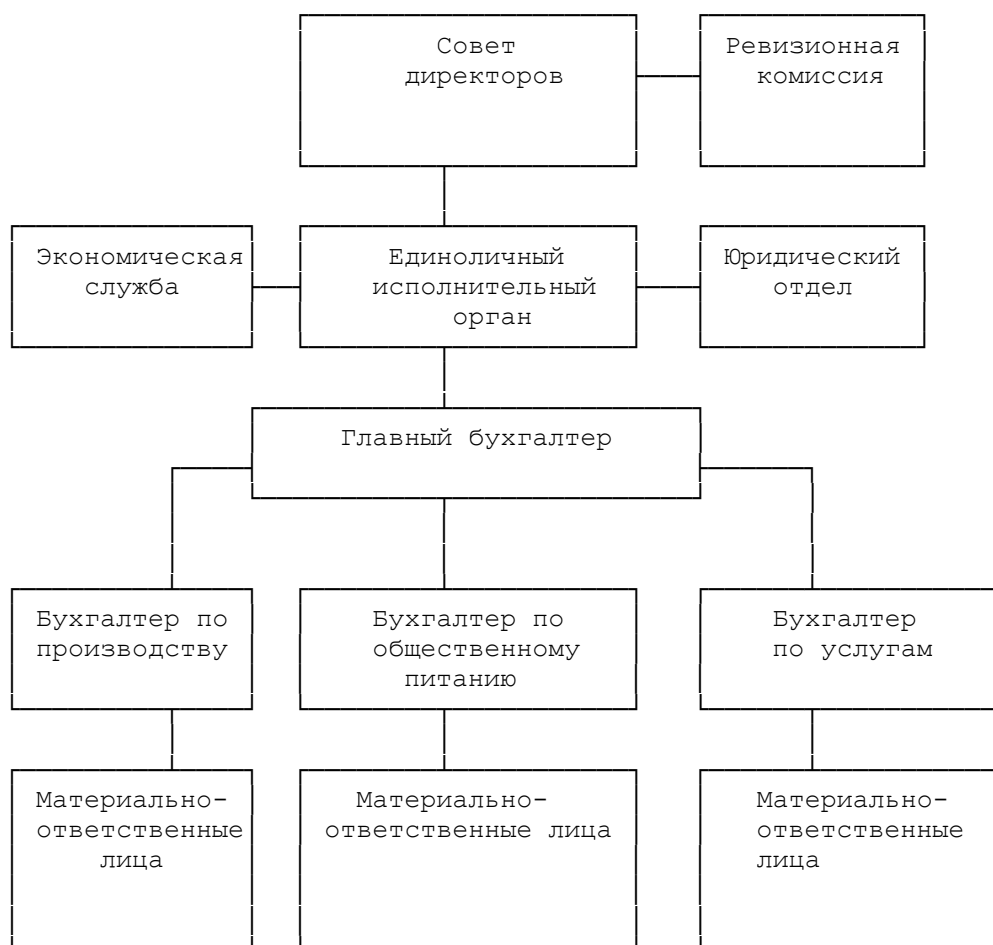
Совет директоров

Ревизионная комиссия

Экономическая служба

Единоличный исполнительный орган

Юридический отдел

Главный бухгалтер

Бухгалтер по производству

Бухгалтер по общественному питанию

Бухгалтер по услугам

Материально-ответственные лица

Материально-ответственные лица

Материально-ответственные лица